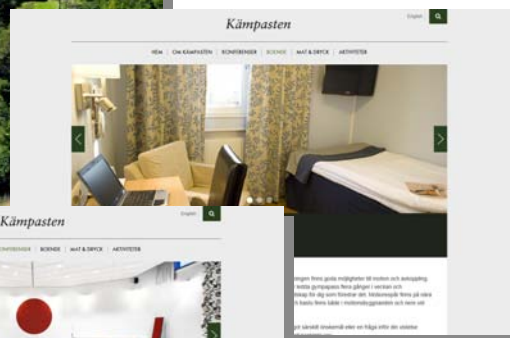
Kämpasten

English

HEM | OM KÄMPASTEN | KONFERENSER | BOENDE | MAT & DRYCK | AKTIVITETER

Kämpasten

English

KONFERENSER | BOENDE | MAT & DRYCK | AKTIVITETER

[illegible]gen finns goda möjligheter till motion och avkoppling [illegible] ledda gympapass flera gånger i veckan och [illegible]ktap för dig som föredrar det. Motionsspår finns på nära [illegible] basta finns både i motionsbyggnaden och nere vid

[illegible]pt särskilt önskemål eller en fråga inför din vistelse